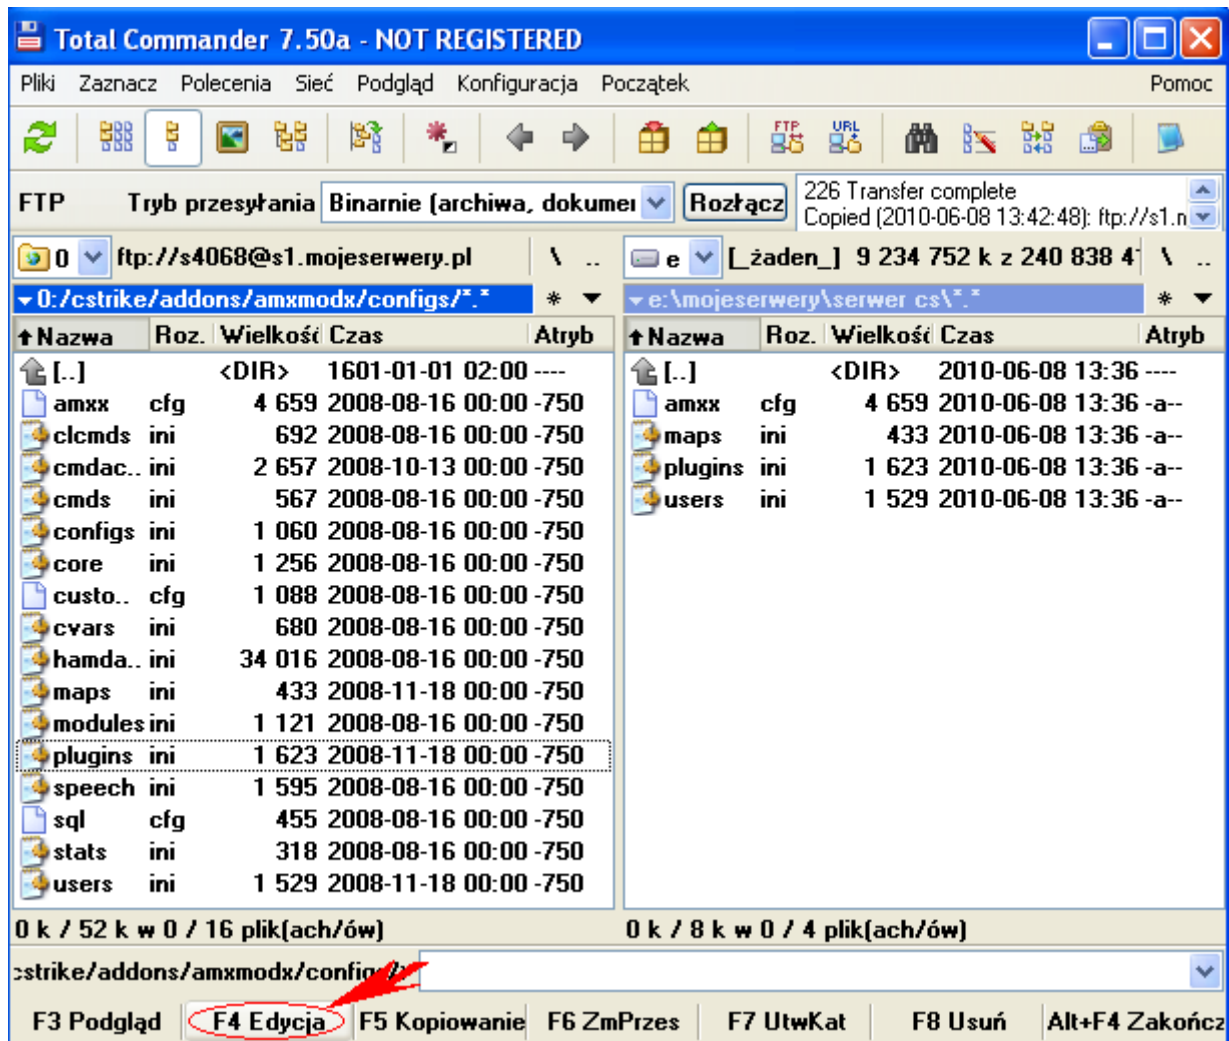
Total Commander 7.50a - NOT REGISTERED

Pliki Zaznacz Polecenia Sieć Podgląd Konfiguracja Początek Pomoc

FTP Tryb przesyłania Binarnie (archiwa, dokumei Rozłącz 226 Transfer complete Copied (2010-06-08 13:42:48): ftp://s1.n

0 ftp://s4068@s1.mojeserwery.pl \ ..
e [_żaden_] 9 234 752 k z 240 838 4 \ ..

0:/cstrike/addons/amxmodx/configs/*.* * 
e:\mojeserwery\serwer cs\*.* *

| Nazwa | Roz. | Wielkość | Czas | Atryb |
|---|---|---|---|---|
| [..] | | <DIR> | 1601-01-01 02:00 | ---- |
| amxx | cfg | 4 659 | 2008-08-16 00:00 | -750 |
| clcmds | ini | 692 | 2008-08-16 00:00 | -750 |
| cmdac.. | ini | 2 657 | 2008-10-13 00:00 | -750 |
| cmds | ini | 567 | 2008-08-16 00:00 | -750 |
| configs | ini | 1 060 | 2008-08-16 00:00 | -750 |
| core | ini | 1 256 | 2008-08-16 00:00 | -750 |
| custo.. | cfg | 1 088 | 2008-08-16 00:00 | -750 |
| cvars | ini | 680 | 2008-08-16 00:00 | -750 |
| hamda.. | ini | 34 016 | 2008-08-16 00:00 | -750 |
| maps | ini | 433 | 2008-11-18 00:00 | -750 |
| modules | ini | 1 121 | 2008-08-16 00:00 | -750 |
| plugins | ini | 1 623 | 2008-11-18 00:00 | -750 |
| speech | ini | 1 595 | 2008-08-16 00:00 | -750 |
| sql | cfg | 455 | 2008-08-16 00:00 | -750 |
| stats | ini | 318 | 2008-08-16 00:00 | -750 |
| users | ini | 1 529 | 2008-11-18 00:00 | -750 |

| Nazwa | Roz. | Wielkość | Czas | Atryb |
|---|---|---|---|---|
| [..] | | <DIR> | 2010-06-08 13:36 | ---- |
| amxx | cfg | 4 659 | 2010-06-08 13:36 | -a-- |
| maps | ini | 433 | 2010-06-08 13:36 | -a-- |
| plugins | ini | 1 623 | 2010-06-08 13:36 | -a-- |
| users | ini | 1 529 | 2010-06-08 13:36 | -a-- |

0 k / 52 k w 0 / 16 plik(ach/ów)
0 k / 8 k w 0 / 4 plik(ach/ów)

:strike/addons/amxmodx/config

F3 Podgląd F4 Edycja F5 Kopiowanie F6 ZmPrzes F7 UtwKat F8 Usuń Alt+F4 Zakończ